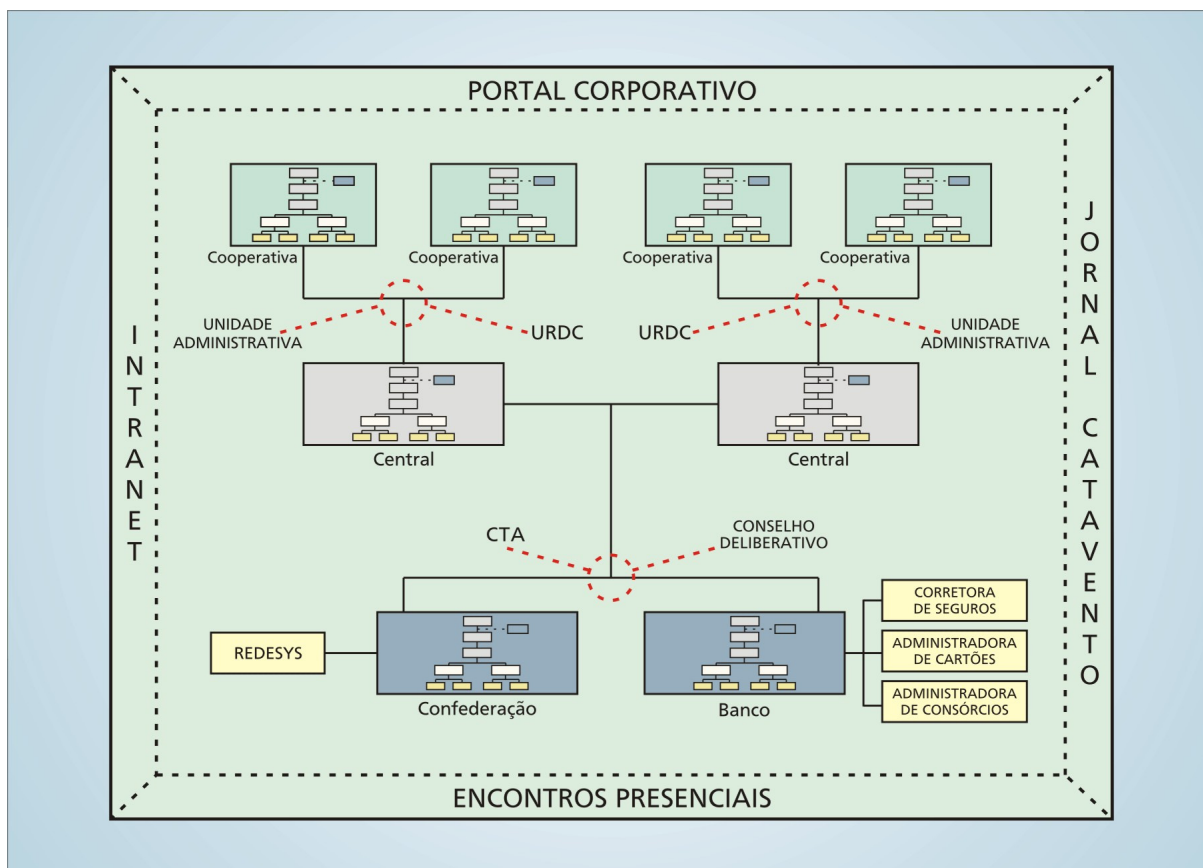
PORTAL CORPORATIVO

INTRANET

JORNAL CATAVENTO

Cooperativa

Cooperativa

Cooperativa

Cooperativa

UNIDADE ADMINISTRATIVA

URDC

URDC

UNIDADE ADMINISTRATIVA

Central

Central

CTA

CONSELHO DELIBERATIVO

REDESYS

Confederação

Banco

CORRETORA DE SEGUROS

ADMINISTRADORA DE CARTÕES

ADMINISTRADORA DE CONSÓRCIOS

ENCONTROS PRESENCIAIS